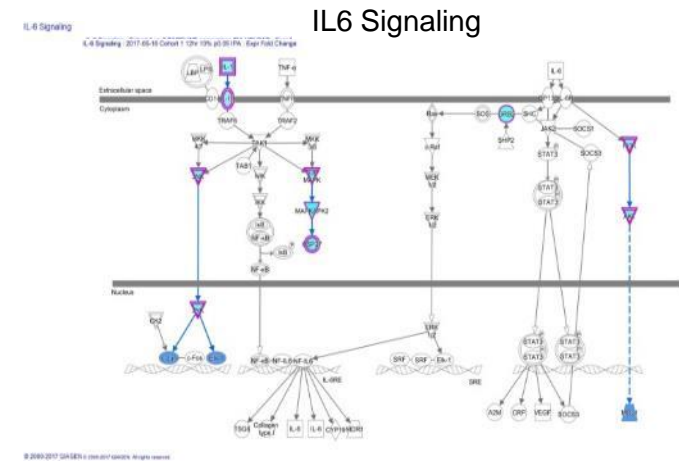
IL6 Signaling

IL-6 Signaling

IL-6 Signaling : 2017-05-16 Cohort 1 12hr 10% p0.05 IPA : Expr Fold Change

Extracellular space

Cytoplasm

Nucleus

LBP

LPS

IL6

TNF-α

CD14

TNFR1

TRAF6

TNFR2

TAB1

MKK3/6

MAPK

MAPKAPK2

HSP27

IKK

IkB

NF-κB

IL-6

Ras

c-Raf

MEK1/2

ERK1/2

SOS

GRB2

SHC

SHP2

JAK2

SOCS1

SOCS3

STAT3

Elk1

c-Fos

c-Jun

SRF

Elk-1

SRE

NF-IL6

IL-6RE

TSG6

Collagen type I

IL-6

CYP19

MDR1

A2M

CRP

VEGF

SOCS3

© 2000-2017 QIAGEN. All rights reserved.